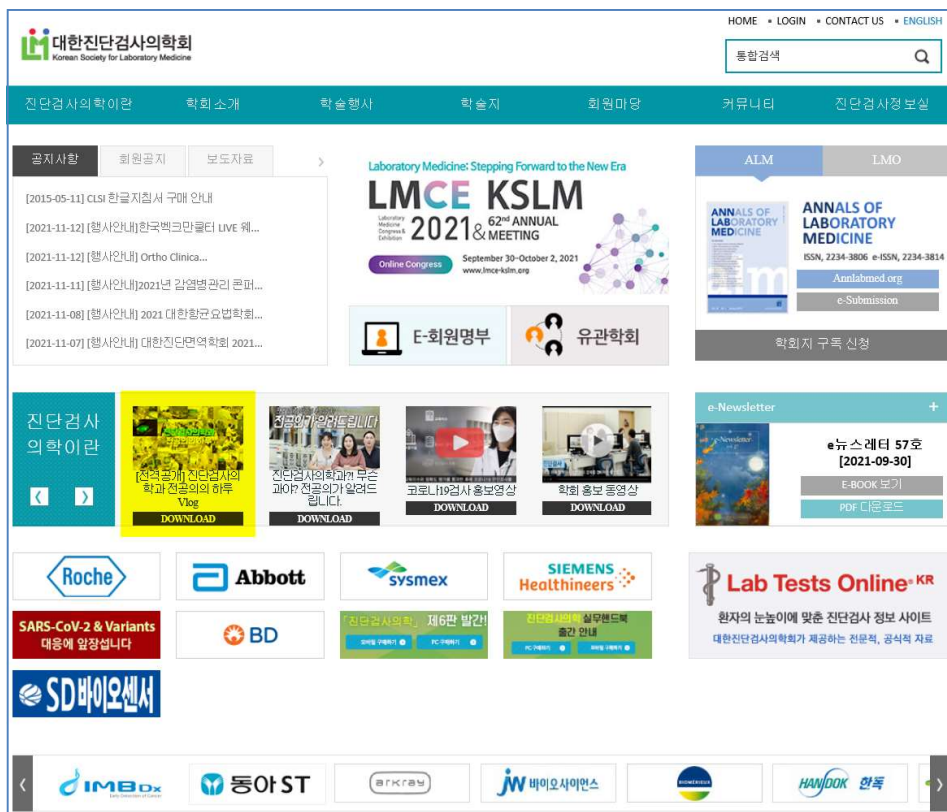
대한진단검사의학회
Korean Society for Laboratory Medicine

HOME • LOGIN • CONTACT US • ENGLISH

통합검색

진단검사의학이란 학회소개 학술행사 학술지 회원마당 커뮤니티 진단검사정보실

공지사항 회원공지 보도자료

[2015-05-11] CLSI 한글지침서 구매 안내
[2021-11-12] [행사안내]한국벡크만쿨터 LIVE 웨...
[2021-11-12] [행사안내] Ortho Clinica...
[2021-11-11] [행사안내]2021년 감염병관리 콘퍼...
[2021-11-08] [행사안내] 2021 대한항균요법학회...
[2021-11-07] [행사안내] 대한진단면역학회 2021...

Laboratory Medicine: Stepping Forward to the New Era
LMCE KSLM
Laboratory Medicine Congress & Exhibition
2021 & 62nd ANNUAL MEETING
Online Congress
September 30–October 2, 2021
www.lmce-kslm.org

E-회원명부
유관학회

ALM LMO
ANNALS OF LABORATORY MEDICINE
ISSN, 2234-3806 e-ISSN, 2234-3814
Annlabmed.org
e-Submission
학회지 구독 신청

진단검사의학이란

[전격공개] 진단검사의학과 전공의의 하루 Vlog
DOWNLOAD
진단검사의학과?! 무슨 과야? 전공의가 알려드립니다
DOWNLOAD
코로나19검사 홍보영상
DOWNLOAD
학회 홍보 동영상
DOWNLOAD

e-Newsletter
e뉴스레터 57호
[2021-09-30]
E-BOOK 보기
PDF 다운로드

Roche
Abbott
sysmex
SIEMENS Healthineers
Lab Tests Online KR
환자의 눈높이에 맞춘 진단검사 정보 사이트
대한진단검사의학회가 제공하는 전문적, 공식적 자료
SARS-CoV-2 & Variants 대응에 앞장섭니다
BD
「진단검사의학」 제6판 발간!
진단검사의학 실무핸드북 출간 안내
SD바이오센서

IMBDx
동아ST
arkray
JW 바이오사이언스
BIOMÉRIEUX
HANDOK 한독